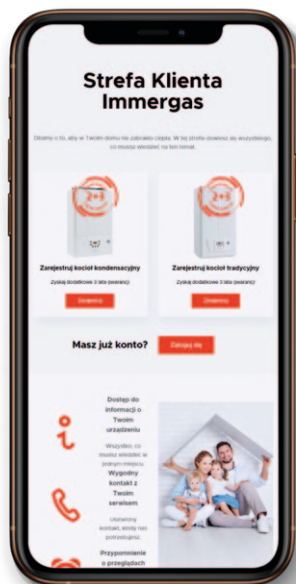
Strefa Klienta Immergas

Dbamy o to, aby w Twoim domu nie zabrakło ciepła. W tej strefie dowiesz się wszystkiego, co musisz wiedzieć na ten temat.

Zarejestruj kocioł kondensacyjny

Zyskaj dodatkowe 3 lata gwarancji

Zarejestruj

Zarejestruj kocioł tradycyjny

Zyskaj dodatkowe 3 lata gwarancji

Zarejestruj

Masz już konto?

Zaloguj się

Dostęp do informacji o Twoim urządzeniu

Wszystko, co musisz wiedzieć w jednym miejscu.

Wygodny kontakt z Twoim serwisem

Ułatwimy kontakt, kiedy nas potrzebujesz.

Przypomnienie o przeglądach